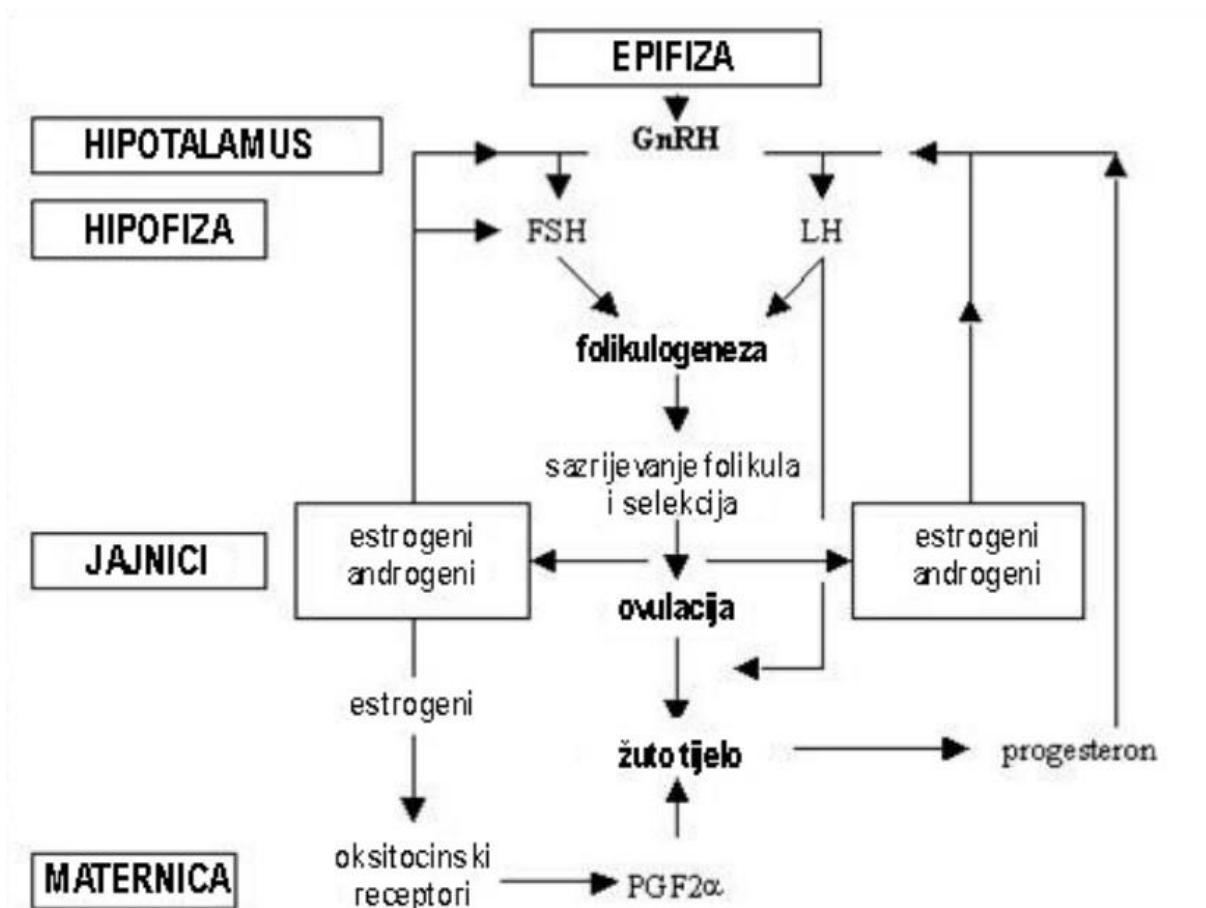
EPIFIZA

HIPOTALAMUS

GnRH

HIPOFIZA

FSH

LH

folikulogeneza

sazrijevanje folikula i selekcija

JAJNICI

estrogeni androgeni

ovulacija

estrogeni androgeni

estrogeni

žuto tijelo

progesteron

MATERNICA

oksitocinski receptori

PGF2$\alpha$